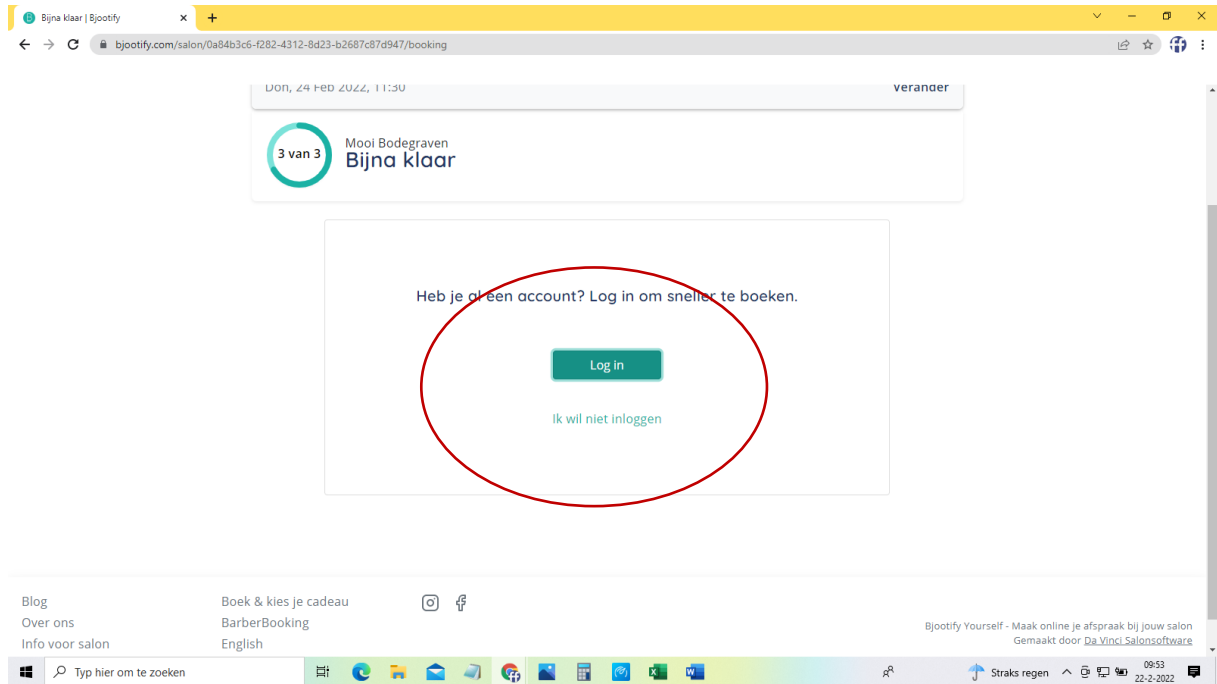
Bijna klaar | Bjootify

bjootify.com/salon/0a84b3c6-f282-4312-8d23-b2687c87d947/booking

Don, 24 Feb 2022, 11:30

Verander

3 van 3

Mooi Bodegraven

Bijna klaar

Heb je al een account? Log in om sneller te boeken.

Log in

Ik wil niet inloggen

Blog
Over ons
Info voor salon

Boek & kies je cadeau
BarberBooking
English

Bjootify Yourself - Maak online je afspraak bij jouw salon
Gemaakt door Da Vinci Salonsoftware

Typ hier om te zoeken

Straks regen

09:53
22-2-2022